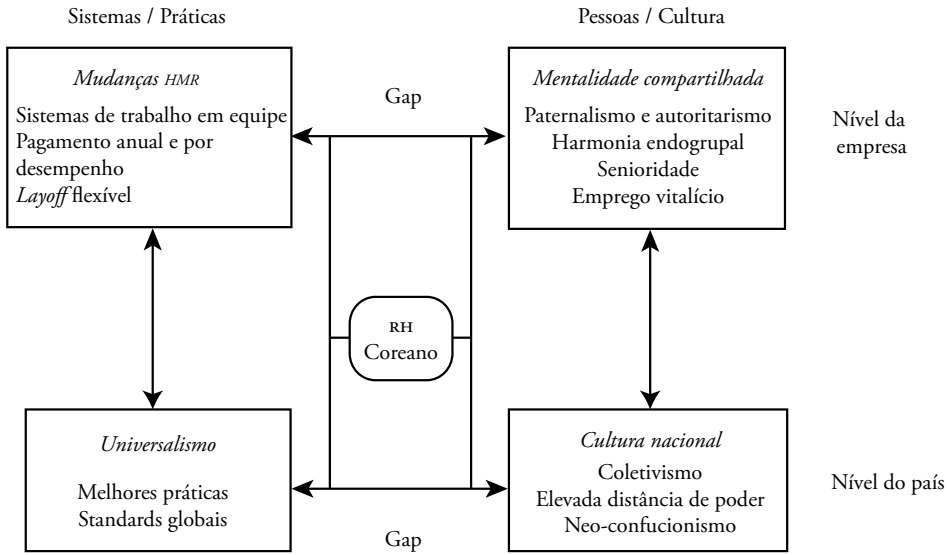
Sistemas / Práticas

Pessoas / Cultura

*Mudanças HMR*
Sistemas de trabalho em equipe
Pagamento anual e por desempenho
*Layoff* flexível

Gap

*Mentalidade compartilhada*
Paternalismo e autoritarismo
Harmonia endogrupal
Senioridade
Emprego vitalício

Nível da empresa

RH
Coreano

*Universalismo*
Melhores práticas
Standards globais

*Cultura nacional*
Coletivismo
Elevada distância de poder
Neo-confucionismo

Nível do país

Gap